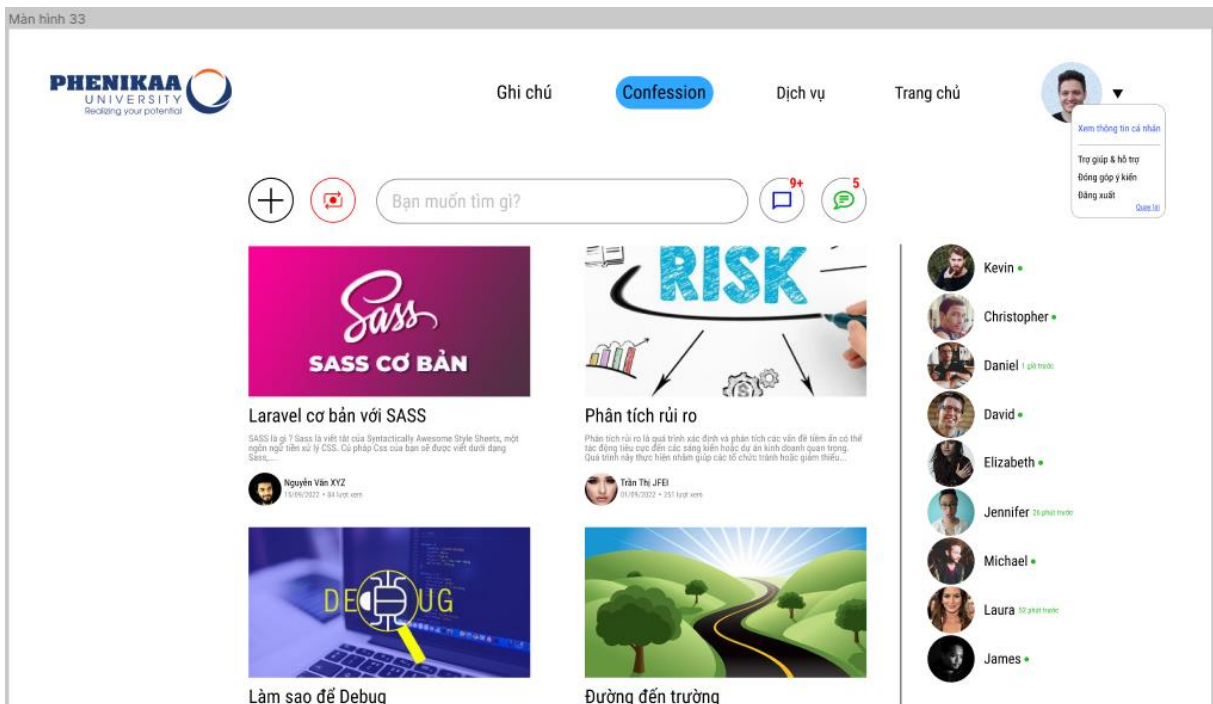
Màn hình 33

PHENIKAA
UNIVERSITY
Realizing your potential

Ghi chú
Confession
Dịch vụ
Trang chủ

Xem thông tin cá nhân
Trợ giúp & hỗ trợ
Đóng góp ý kiến
Đăng xuất
Quay lại

Bạn muốn tìm gì?
9+
5

Sass
SASS CƠ BẢN

Laravel cơ bản với SASS
SASS là gì ? Sass là viết tắt của Syntactically Awesome Style Sheets, một ngôn ngữ tiền xử lý CSS. Cú pháp Css của bạn sẽ được viết dưới dạng Sass,...
Nguyễn Văn XYZ
15/09/2022 • 84 lượt xem

RISK

Phân tích rủi ro
Phân tích rủi ro là quá trình xác định và phân tích các vấn đề tiềm ẩn có thể tác động tiêu cực đến các sáng kiến hoặc dự án kinh doanh quan trọng. Quá trình này thực hiện nhằm giúp các tổ chức tránh hoặc giảm thiểu...
Trần Thị JFEI
01/09/2022 • 251 lượt xem

DEBUG

Làm sao để Debug

Đường đến trường

Kevin
Christopher
Daniel 1 giờ trước
David
Elizabeth
Jennifer 26 phút trước
Michael
Laura 50 phút trước
James